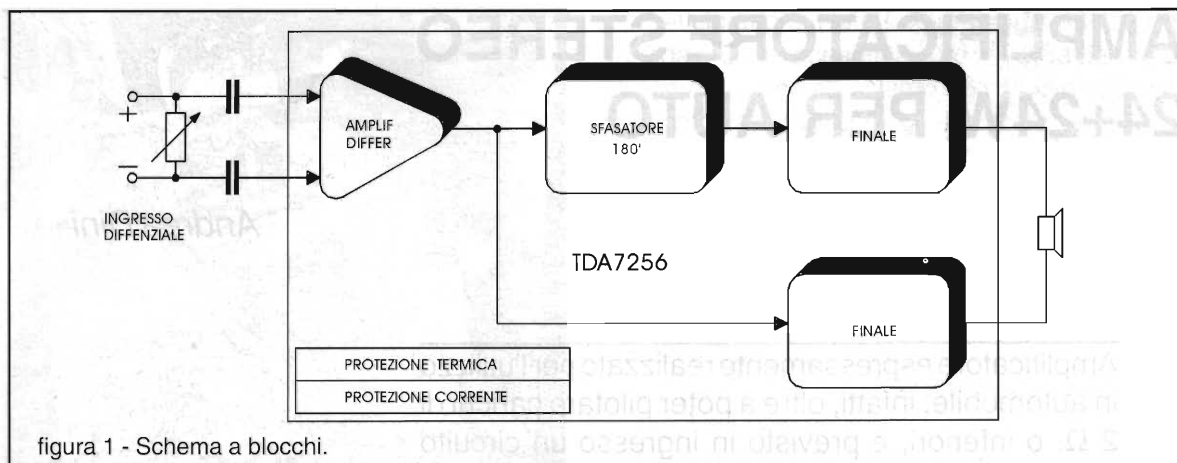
AMPLIFICATORE STEREO
24+24W PER AUTO

Andrea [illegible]

Amplificatore espressamente realizzato per l'uso in automobile, infatti, oltre a poter pilotare carichi di 2 Ω, o inferiori, è previsto in ingresso un circuito

+
−
INGRESSO DIFFENZIALE
AMPLIF DIFFER
SFASATORE 180'
FINALE
TDA7256
FINALE
PROTEZIONE TERMICA
PROTEZIONE CORRENTE

figura 1 - Schema a blocchi.